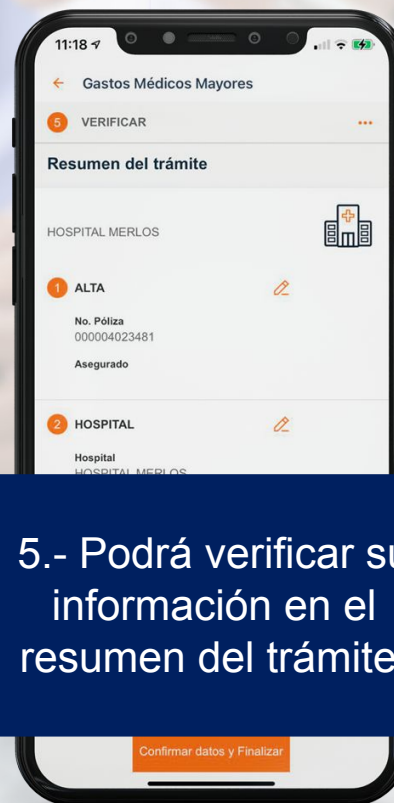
11:18

← Gastos Médicos Mayores

5 VERIFICAR ...

Resumen del trámite

HOSPITAL MERLOS

1 ALTA

No. Póliza
000004023481

Asegurado

2 HOSPITAL

Hospital
HOSPITAL MERLOS

5.- Podrá verificar su información en el resumen del trámite

Confirmar datos y Finalizar